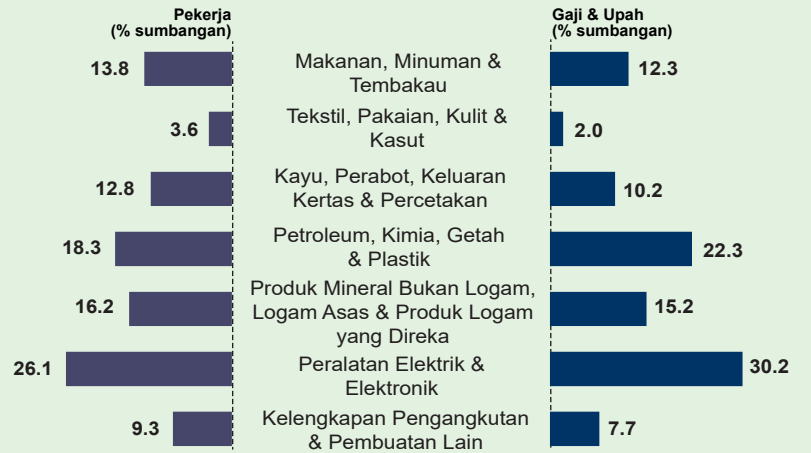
Pekerja
(% sumbangan)

Gaji & Upah
(% sumbangan)

| Pekerja | | Gaji & Upah |
|---|---|---|
| 13.8 | Makanan, Minuman & Tembakau | 12.3 |
| 3.6 | Tekstil, Pakaian, Kulit & Kasut | 2.0 |
| 12.8 | Kayu, Perabot, Keluaran Kertas & Percetakan | 10.2 |
| 18.3 | Petroleum, Kimia, Getah & Plastik | 22.3 |
| 16.2 | Produk Mineral Bukan Logam, Logam Asas & Produk Logam yang Direka | 15.2 |
| 26.1 | Peralatan Elektrik & Elektronik | 30.2 |
| 9.3 | Kelengkapan Pengangkutan & Pembuatan Lain | 7.7 |